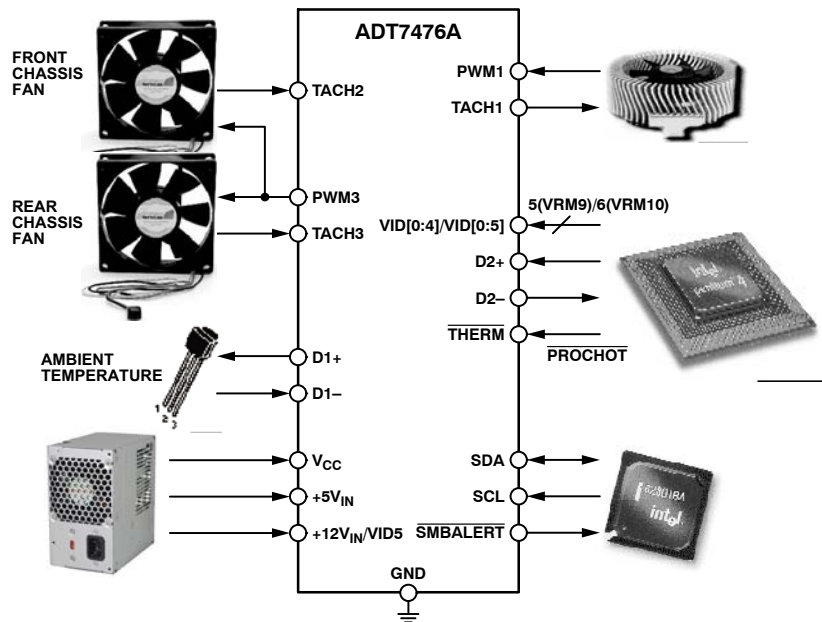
ADT7476A

FRONT CHASSIS FAN

TACH2

PWM1

TACH1

REAR CHASSIS FAN

PWM3

TACH3

5(VRM9)/6(VRM10)

VID[0:4]/VID[0:5]

D2+

D2–

$\overline{\text{THERM}}$

$\overline{\text{PROCHOT}}$

AMBIENT TEMPERATURE

D1+

D1–

1 2 3

$V_{CC}$

$+5V_{IN}$

$+12V_{IN}$/VID5

SDA

SCL

$\overline{\text{SMBALERT}}$

GND